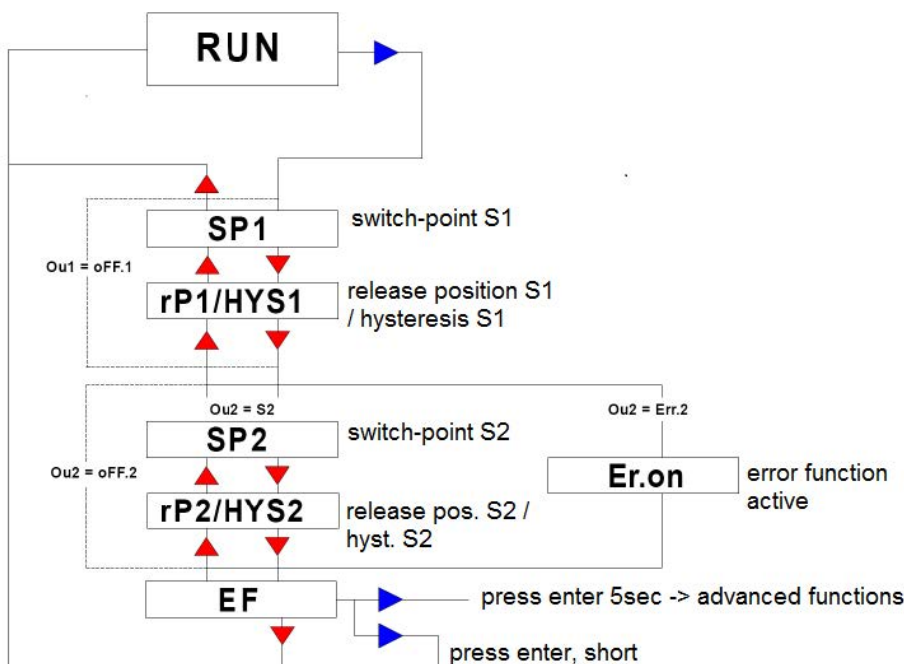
RUN

SP1
switch-point S1

Ou1 = oFF.1

rP1/HYS1
release position S1 / hysteresis S1

Ou2 = S2

Ou2 = Err.2

SP2
switch-point S2

Ou2 = oFF.2

Er.on
error function active

rP2/HYS2
release pos. S2 / hyst. S2

EF
press enter 5sec -> advanced functions

press enter, short